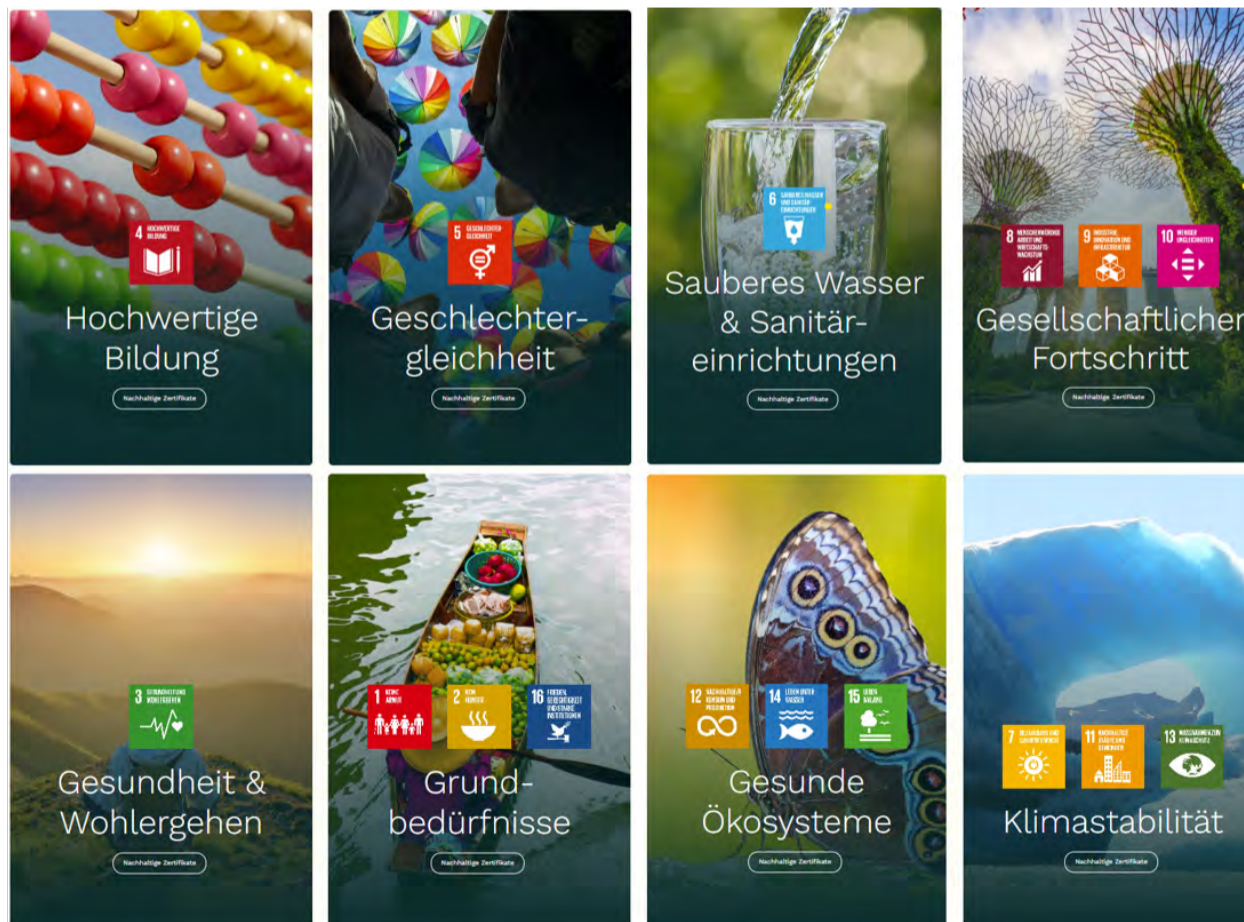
4 HOCHWERTIGE BILDUNG

Hochwertige Bildung

Nachhaltige Zertifikate

5 GESCHLECHTER-GLEICHHEIT

Geschlechtergleichheit

Nachhaltige Zertifikate

6 SAUBERES WASSER UND SANITÄR-EINRICHTUNGEN

Sauberes Wasser & Sanitäreinrichtungen

Nachhaltige Zertifikate

8 MENSCHENWÜRDIGE ARBEIT UND WIRTSCHAFTS-WACHSTUM

9 INDUSTRIE, INNOVATION UND INFRASTRUKTUR

10 WENIGER UNGLEICHHEITEN

Gesellschaftlicher Fortschritt

Nachhaltige Zertifikate

3 GESUNDHEIT UND WOHLERGEHEN

Gesundheit & Wohlergehen

Nachhaltige Zertifikate

1 KEINE ARMUT

2 KEIN HUNGER

16 FRIEDEN, GERECHTIGKEIT UND STARKE INSTITUTIONEN

Grundbedürfnisse

Nachhaltige Zertifikate

12 NACHHALTIGE/R KONSUM UND PRODUKTION

14 LEBEN UNTER WASSER

15 LEBEN AN LAND

Gesunde Ökosysteme

Nachhaltige Zertifikate

7 BEZAHLBARE UND SAUBERE ENERGIE

11 NACHHALTIGE STÄDTE UND GEMEINDEN

13 MASSNAHMEN ZUM KLIMASCHUTZ

Klimastabilität

Nachhaltige Zertifikate